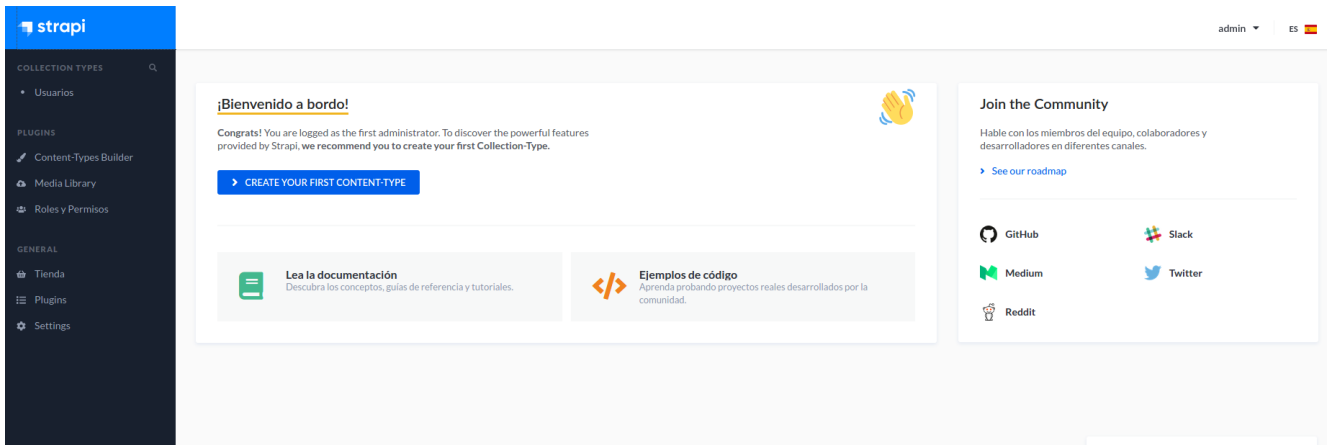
strapi

COLLECTION TYPES

• Usuarios

PLUGINS

Content-Types Builder

Media Library

Roles y Permisos

GENERAL

Tienda

Plugins

Settings

admin ▾ ES

¡Bienvenido a bordo!

**Congrats!** You are logged as the first administrator. To discover the powerful features provided by Strapi, **we recommend you to create your first Collection-Type.**

> CREATE YOUR FIRST CONTENT-TYPE

Lea la documentación
Descubra los conceptos, guías de referencia y tutoriales.

Ejemplos de código
Aprenda probando proyectos reales desarrollados por la comunidad.

Join the Community

Hable con los miembros del equipo, colaboradores y desarrolladores en diferentes canales.

> See our roadmap

GitHub

Slack

Medium

Twitter

Reddit